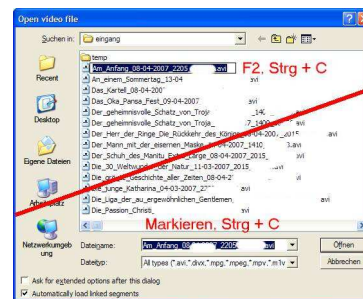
Open video file

Suchen in: eingang

Recent

Desktop

Eigene Dateien

Arbeitsplatz

Netzwerkumgebung

temp
Am_Anfang_08-04-2007_2205 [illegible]avi
An_einem_Sommertag_13-04 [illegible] avi
Das_Kartell_08-04-2007 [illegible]
Das_Oka_Pansa_Fest_09-04-2007 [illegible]
Der_geheimnisvolle_Schatz_von_Troja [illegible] avi
Der_geheimnisvolle_Schatz_von_Troja_ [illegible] 7_1400 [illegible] avi
Der_Herr_der_Ringe_Die_Rückkehr_des_Königs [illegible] 04-2007_2015 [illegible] avi
Der_Mann_mit_der_eisernen_Maske_0 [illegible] 2007_1410 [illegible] avi
Der_Schuh_des_Manitu_Extra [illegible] rge_08-04-2007_2015 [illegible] avi
Die_30_Weltwun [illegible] der_Natur_11-03-2007_2015 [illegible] avi
Die_gr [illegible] Geschichte_aller_Zeiten_08-04-2 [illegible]
Die_junge_Katharina_04-03-2007_2 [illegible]
Die_Liga_der_au_ergewöhnlichen_Gentlemen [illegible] avi
Die_Passion_Christi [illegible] avi

F2, Strg + C

Markieren, Strg + C

Dateiname: Am_Anfang_08-04-2007_2205 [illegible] avi

Dateityp: All types (*.avi;*.divx;*.mpg;*.mpeg;*.mpv;*.m1v

Öffnen

Abbrechen

Ask for extended options after this dialog

Automatically load linked segments